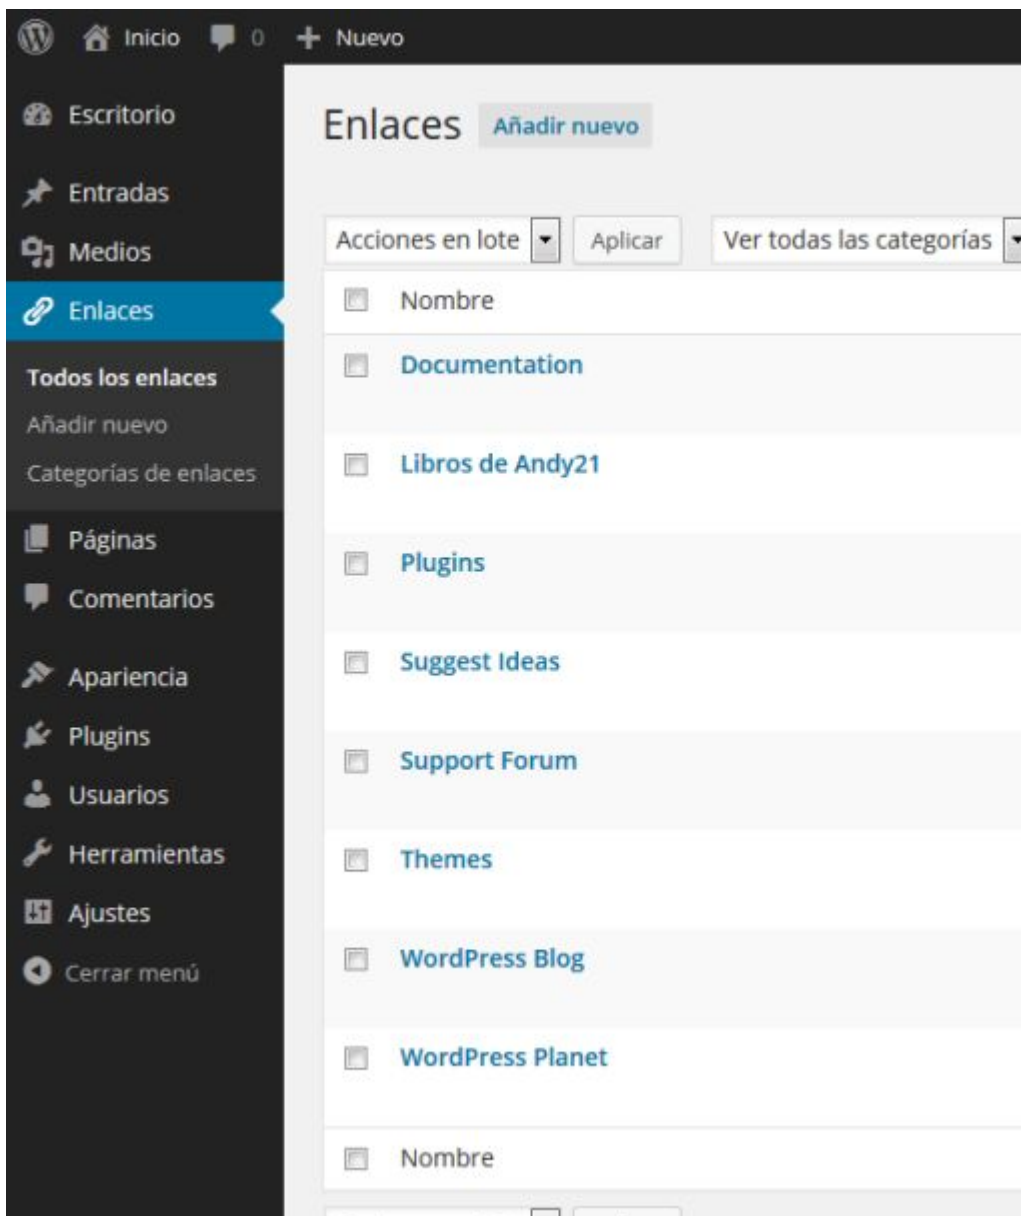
Inicio 0 + Nuevo

Escritorio
Entradas
Medios
Enlaces
Todos los enlaces
Añadir nuevo
Categorías de enlaces
Páginas
Comentarios
Apariencia
Plugins
Usuarios
Herramientas
Ajustes
Cerrar menú

Enlaces Añadir nuevo

Acciones en lote Aplicar Ver todas las categorías

Nombre
Documentation
Libros de Andy21
Plugins
Suggest Ideas
Support Forum
Themes
WordPress Blog
WordPress Planet
Nombre